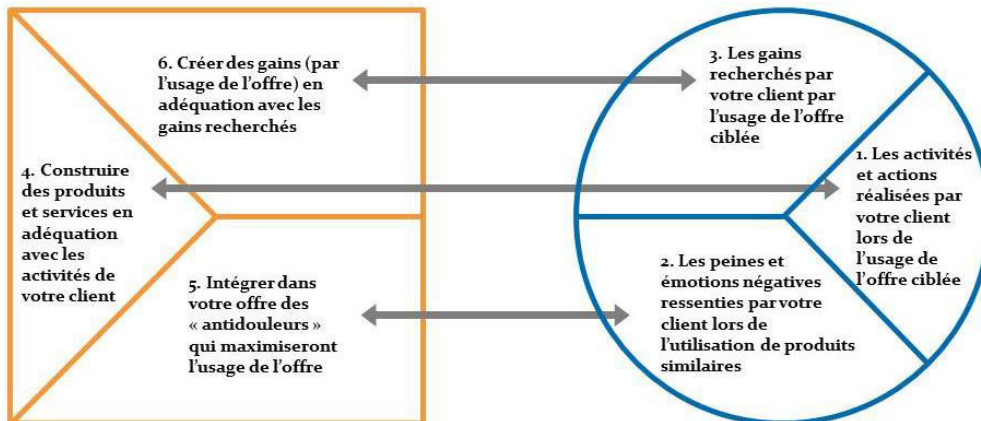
6. Créer des gains (par l'usage de l'offre) en adéquation avec les gains recherchés

4. Construire des produits et services en adéquation avec les activités de votre client

5. Intégrer dans votre offre des « antidouleurs » qui maximiseront l'usage de l'offre

3. Les gains recherchés par votre client par l'usage de l'offre ciblée

1. Les activités et actions réalisées par votre client lors de l'usage de l'offre ciblée

2. Les peines et émotions négatives ressenties par votre client lors de l'utilisation de produits similaires